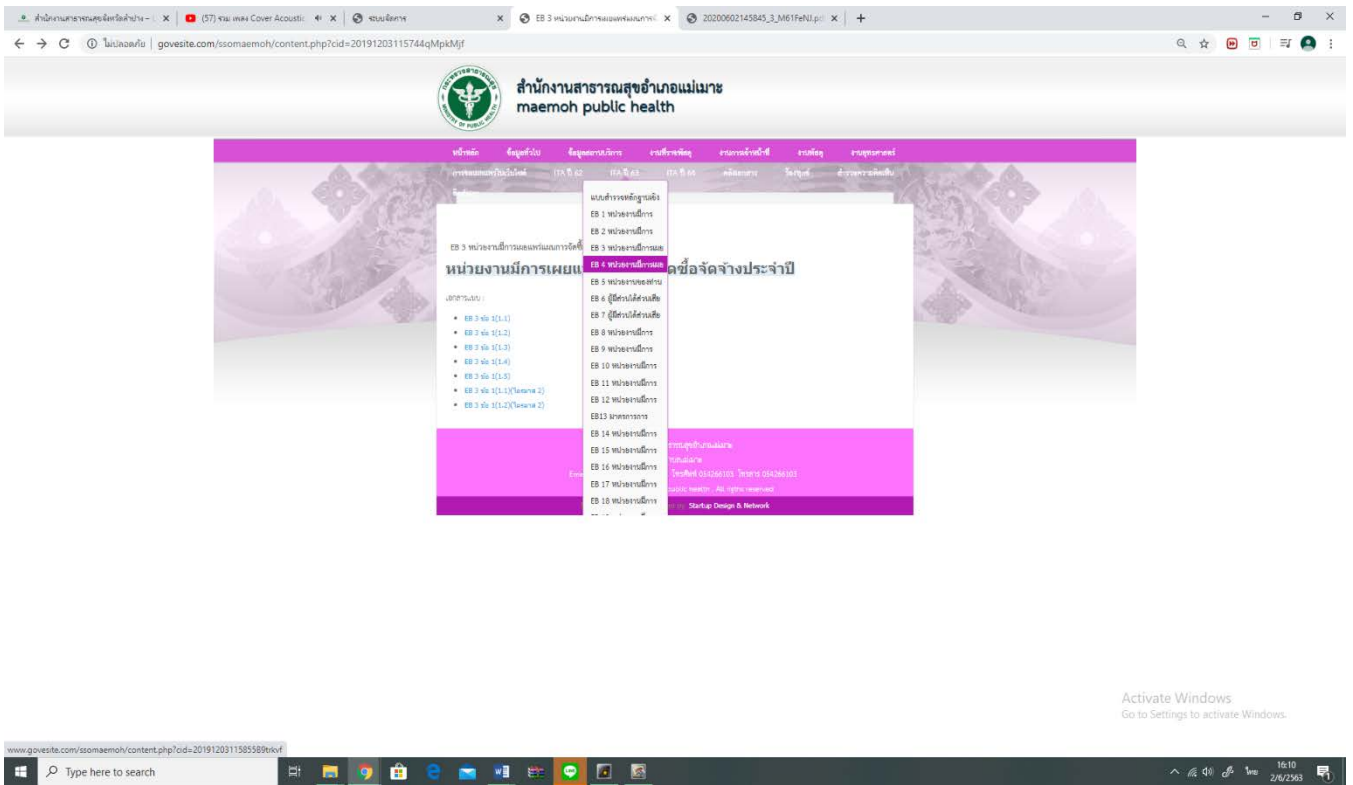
สำนักงานสาธารณสุขจังหวัดลำปาง - | (57) รวม เพลง Cover Acoustic | ระบบจัดการ | EB 3 หน่วยงานมีการเผยแพร่แผนการจั | 20200602145845_3_M61FeNJ.pdf | +

ไม่ปลอดภัย | govesite.com/ssomaemoh/content.php?cid=20191203115744qMpkMjf

สำนักงานสาธารณสุขอำเภอแม่เมาะ
maemoh public health

หน้าหลัก ข้อมูลทั่วไป ข้อมูลสถานบริการ งานที่รายงานข้อมูล งานการเงินบัญชี งานพัสดุ งานยุทธศาสตร์
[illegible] ITA ปี 62 ITA ปี 63 ITA ปี 64 คลังเอกสาร วิดีทัศน์ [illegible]

แบบสำรวจหลักฐานเชิง
EB 1 หน่วยงานมีการ
EB 2 หน่วยงานมีการ
EB 3 หน่วยงานมีการเผย
EB 4 หน่วยงานมีการเผย
EB 5 หน่วยงานของส่วน
EB 6 ผู้มีส่วนได้ส่วนเสีย
EB 7 ผู้มีส่วนได้ส่วนเสีย
EB 8 หน่วยงานมีการ
EB 9 หน่วยงานมีการ
EB 10 หน่วยงานมีการ
EB 11 หน่วยงานมีการ
EB 12 หน่วยงานมีการ
EB13 มาตรการการ
EB 14 หน่วยงานมีการ
EB 15 หน่วยงานมีการ
EB 16 หน่วยงานมีการ
EB 17 หน่วยงานมีการ
EB 18 หน่วยงานมีการ

EB 3 หน่วยงานมีการเผยแพร่แผนการจัด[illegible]

หน่วยงานมีการเผยแ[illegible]ดซื้อจัดจ้างประจำปี

เอกสารแนบ :

- EB 3 ข้อ 1(1.1)
- EB 3 ข้อ 1(1.2)
- EB 3 ข้อ 1(1.3)
- EB 3 ข้อ 1(1.4)
- EB 3 ข้อ 1(1.5)
- EB 3 ข้อ 1(1.1)(ไตรมาส 2)
- EB 3 ข้อ 1(1.2)(ไตรมาส 2)

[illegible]ธารณสุขอำเภอแม่เมาะ
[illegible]
Ema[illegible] โทรศัพท์ 054266105 โทรสาร 054266103
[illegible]ublic health . All rights reserved
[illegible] by Startup Design & Network

Activate Windows
Go to Settings to activate Windows.

www.govesite.com/ssomaemoh/content.php?cid=20191203115589trkvf

Type here to search

16:10
2/6/2563
ไทย